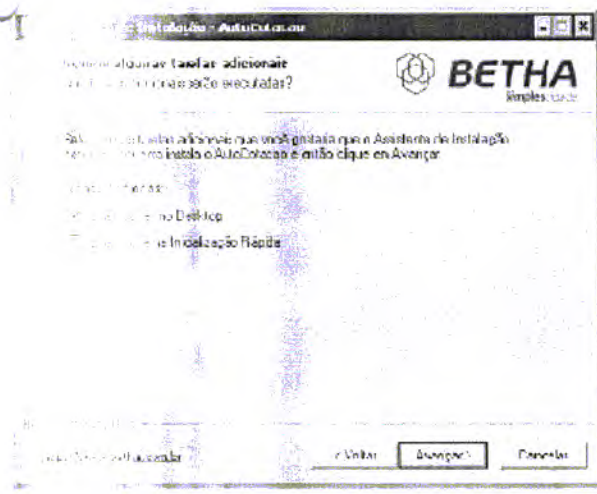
1

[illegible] Instalação - AutoCotacao

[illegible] algumas tarefas adicionais
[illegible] adicionais serão executadas?

BETHA
Simples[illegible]

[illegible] tarefas adicionais que você gostaria que o Assistente de Instalação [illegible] instala o AutoCotacao e então clique em Avançar.

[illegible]

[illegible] no Desktop

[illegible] na Inicialização Rápida

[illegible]

< Voltar | Avançar > | Cancelar